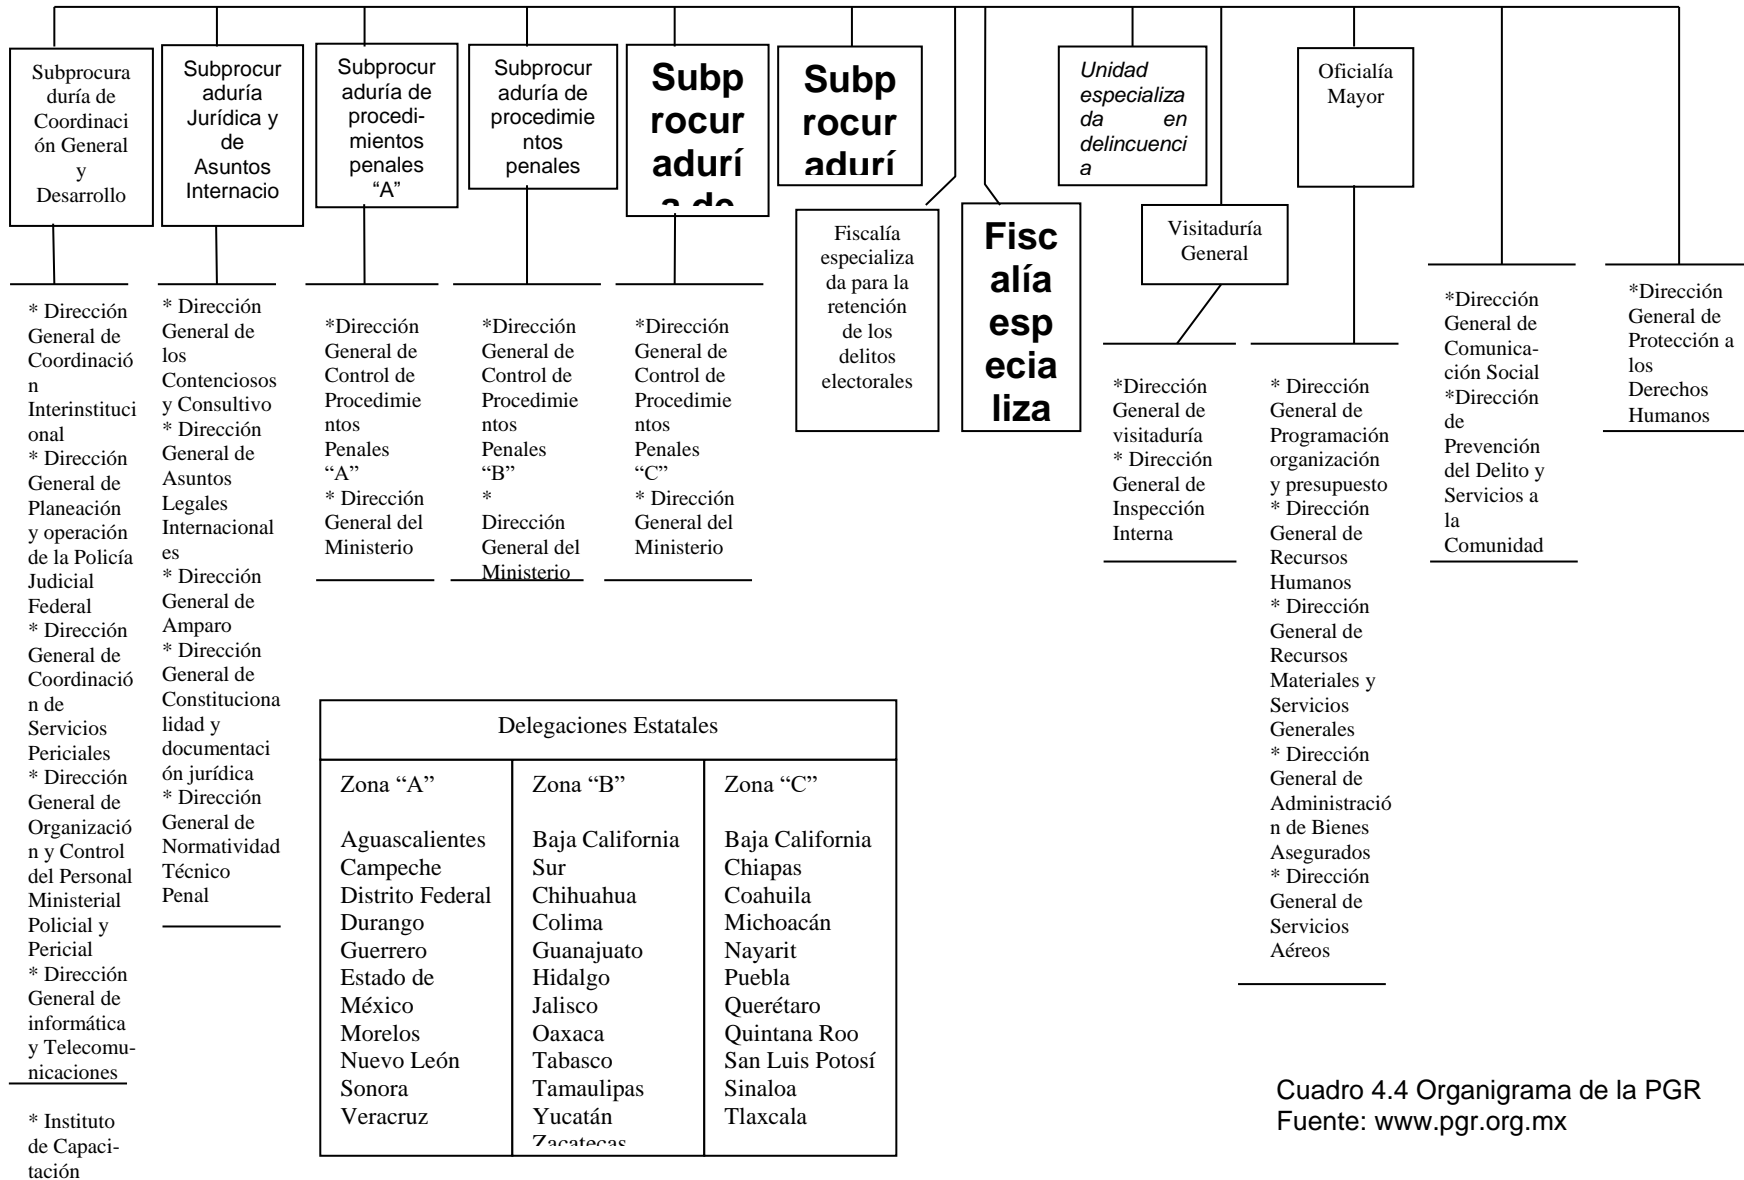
Subprocuraduría de Coordinación General y Desarrollo

Subprocuraduría Jurídica y de Asuntos Internacio

Subprocuraduría de procedimientos penales "A"

Subprocuraduría de procedimientos penales

Subprocuraduría de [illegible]

Subprocuraduría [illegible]

Unidad especializada en delincuencia

Oficialía Mayor

Fiscalía especializada para la retención de los delitos electorales

Fiscalía especializa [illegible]

Visitaduría General

* Dirección General de Coordinación Interinstitucional
* Dirección General de Planeación y operación de la Policía Judicial Federal
* Dirección General de Coordinación de Servicios Periciales
* Dirección General de Organización y Control del Personal Ministerial Policial y Pericial
* Dirección General de informática y Telecomunicaciones

* Instituto de Capacitación

* Dirección General de los Contenciosos y Consultivo
* Dirección General de Asuntos Legales Internacionales
* Dirección General de Amparo
* Dirección General de Constitucionalidad y documentación jurídica
* Dirección General de Normatividad Técnico Penal

*Dirección General de Control de Procedimientos Penales "A"
* Dirección General del Ministerio

*Dirección General de Control de Procedimientos Penales "B"
* Dirección General del Ministerio

*Dirección General de Control de Procedimientos Penales "C"
* Dirección General del Ministerio

*Dirección General de visitaduría
* Dirección General de Inspección Interna

* Dirección General de Programación organización y presupuesto
* Dirección General de Recursos Humanos
* Dirección General de Recursos Materiales y Servicios Generales
* Dirección General de Administración de Bienes Asegurados
* Dirección General de Servicios Aéreos

*Dirección General de Comunicación Social
*Dirección de Prevención del Delito y Servicios a la Comunidad

*Dirección General de Protección a los Derechos Humanos

Delegaciones Estatales

| Zona "A" | Zona "B" | Zona "C" |
|---|---|---|
| Aguascalientes Campeche Distrito Federal Durango Guerrero Estado de México Morelos Nuevo León Sonora Veracruz | Baja California Sur Chihuahua Colima Guanajuato Hidalgo Jalisco Oaxaca Tabasco Tamaulipas Yucatán Zacatecas | Baja California Chiapas Coahuila Michoacán Nayarit Puebla Querétaro Quintana Roo San Luis Potosí Sinaloa Tlaxcala |

Cuadro 4.4 Organigrama de la PGR
Fuente: www.pgr.org.mx